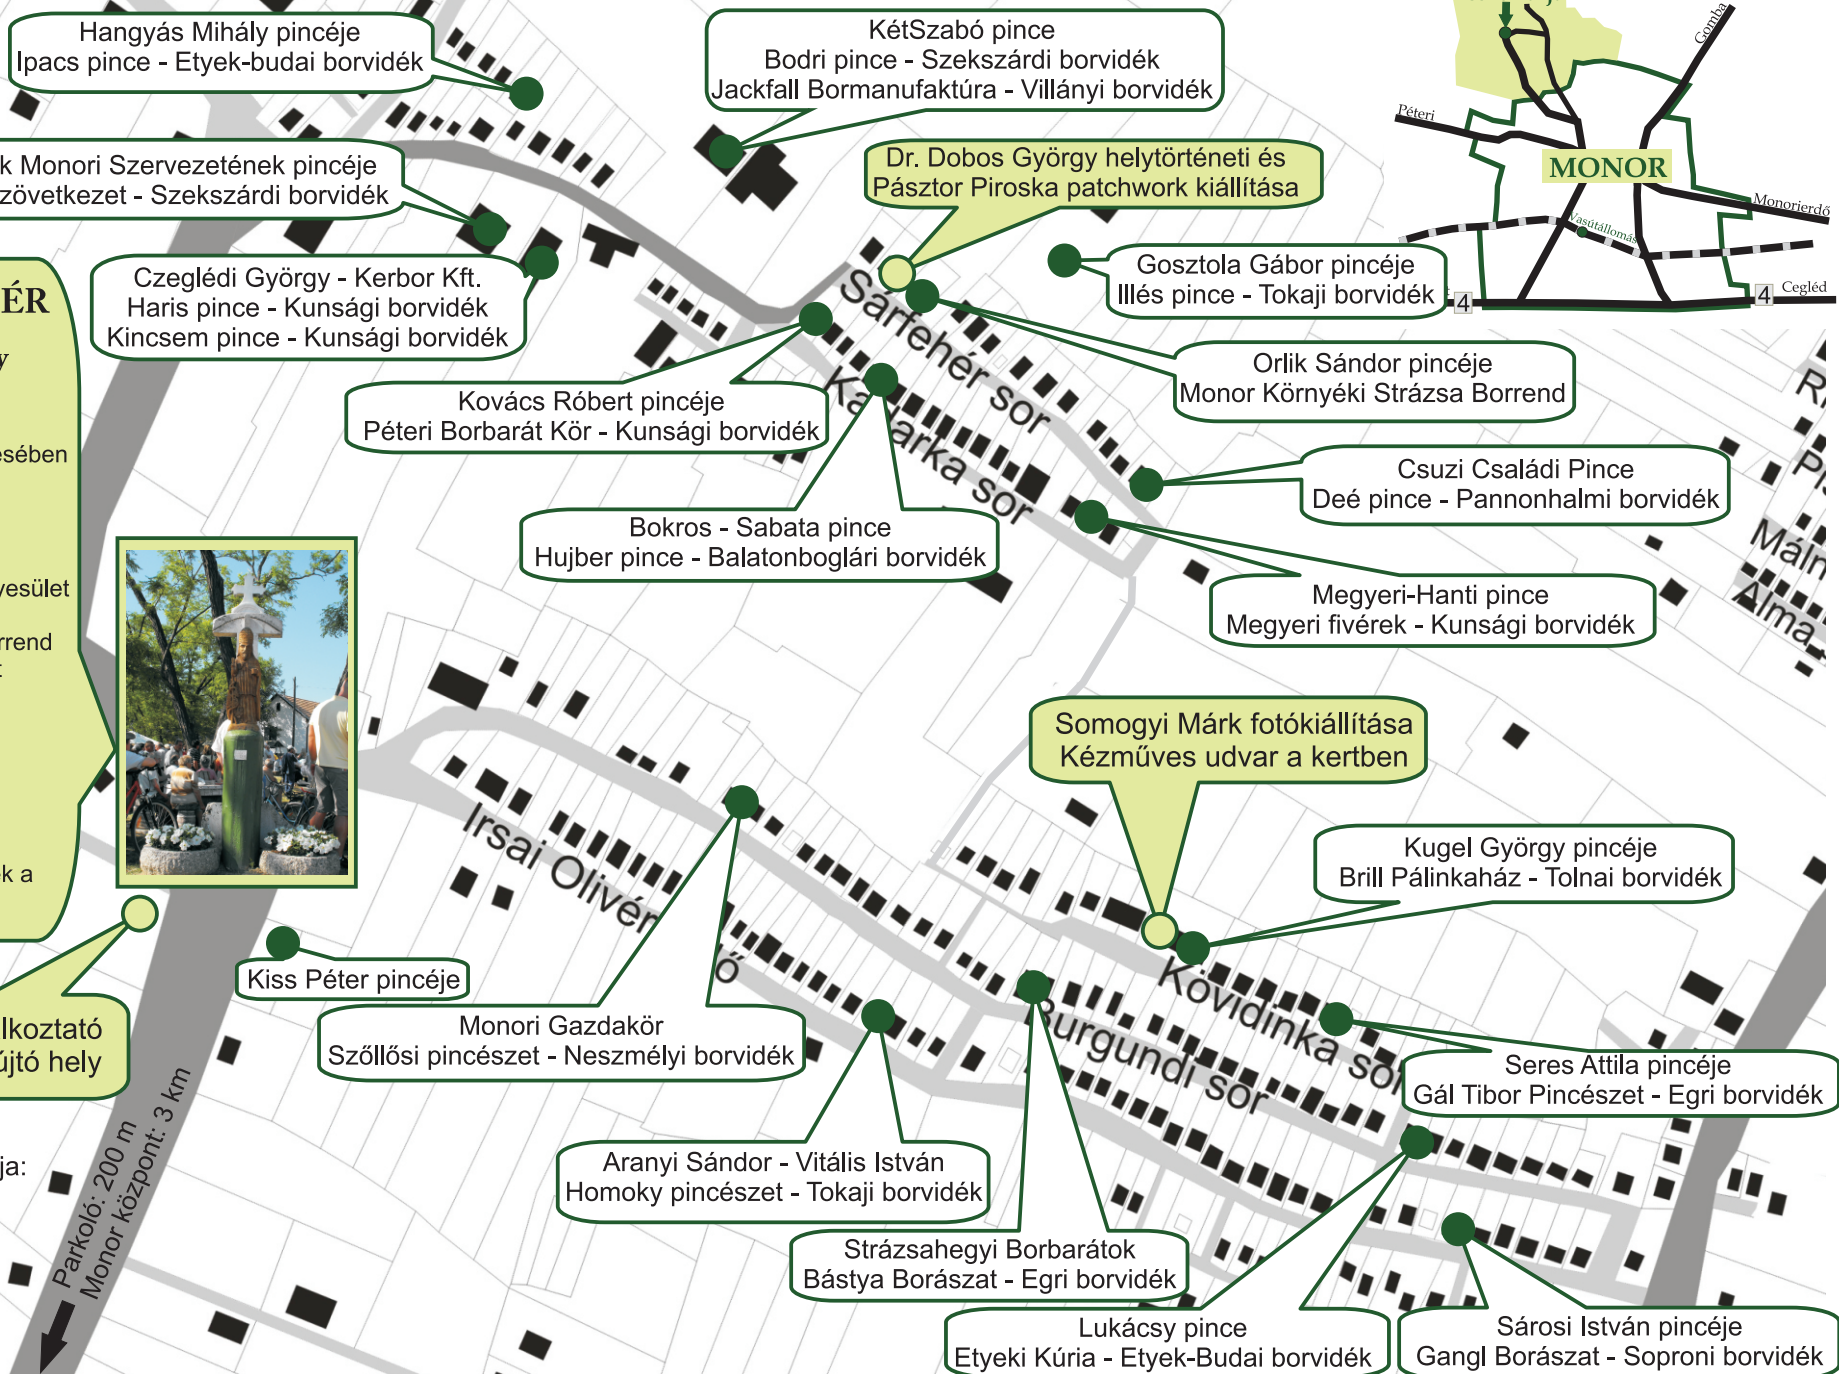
Hangyás Mihály pincéje
Ipacs pince - Etyek-budai borvidék

KétSzabó pince
Bodri pince - Szekszárdi borvidék
Jackfall Bormanufaktúra - Villányi borvidék

Péteri
MONOR
Gomba
Monorierdő
Vasútállomás
Cegléd
4
4

k Monori Szervezetének pincéje
zövetkezet - Szekszárdi borvidék

Dr. Dobos György helytörténeti és
Pásztor Piroska patchwork kiállítása

ÉR
y
ésében
vesület
rrend
t
k a

Czeglédi György - Kerbor Kft.
Haris pince - Kunsági borvidék
Kincsem pince - Kunsági borvidék

Gosztola Gábor pincéje
Illés pince - Tokaji borvidék

Sárfehér sor
Kadarka sor

Kovács Róbert pincéje
Péteri Borbarát Kör - Kunsági borvidék

Orlik Sándor pincéje
Monor Környéki Strázsa Borrend

Csuzi Családi Pince
Deé pince - Pannonhalmi borvidék

Bokros - Sabata pince
Hujber pince - Balatonboglári borvidék

Megyeri-Hanti pince
Megyeri fivérek - Kunsági borvidék

R
P
Máln
Alma

Somogyi Márk fotókiállítása
Kézműves udvar a kertben

Irsai Olivér
ő

Kugel György pincéje
Brill Pálinkaház - Tolnai borvidék

Kiss Péter pincéje

lkoztató
újtó hely

Monori Gazdakör
Szőllősi pincészet - Neszmélyi borvidék

Kövidinka sor
Burgundi sor

Seres Attila pincéje
Gál Tibor Pincészet - Egri borvidék

ja:

Parkoló: 200 m
Monor központ: 3 km

Aranyi Sándor - Vitális István
Homoky pincészet - Tokaji borvidék

Strázsahegyi Borbarátok
Bástya Borászat - Egri borvidék

Lukácsy pince
Etyeki Kúria - Etyek-Budai borvidék

Sárosi István pincéje
Gangl Borászat - Soproni borvidék